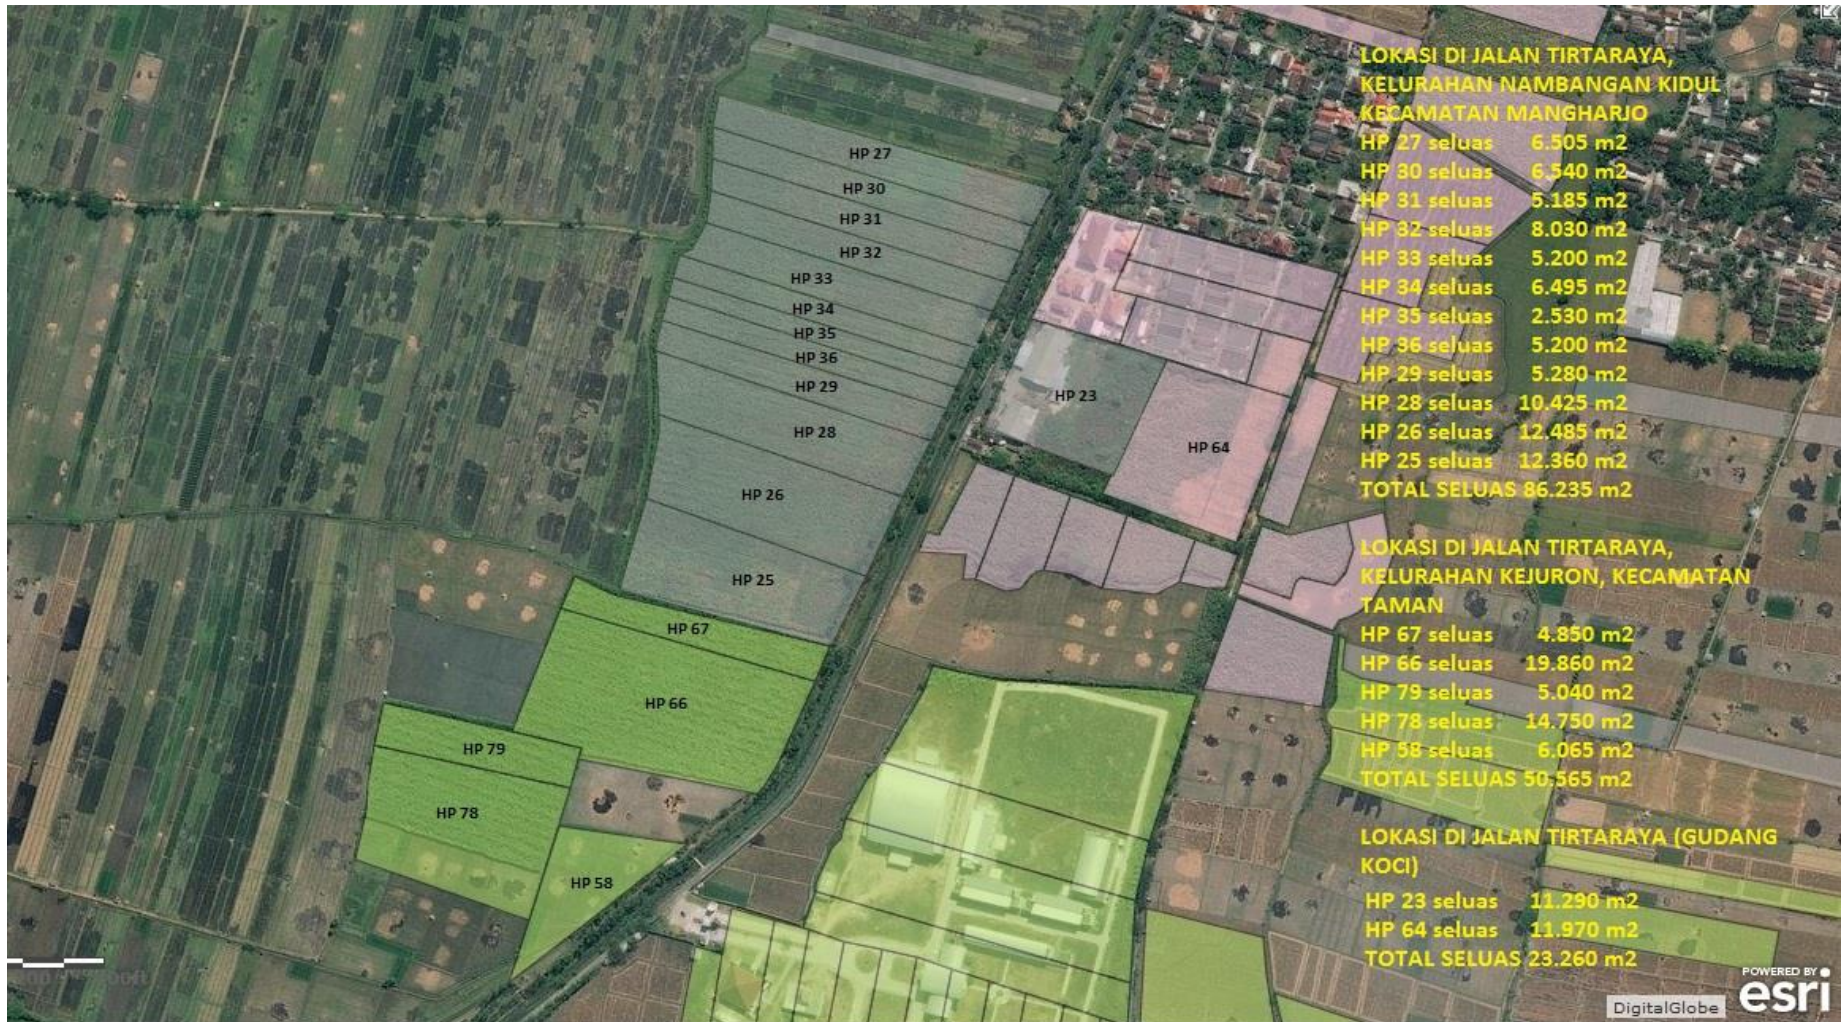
HP 27
HP 30
HP 31
HP 32
HP 33
HP 34
HP 35
HP 36
HP 29
HP 28
HP 26
HP 25
HP 67
HP 66
HP 79
HP 78
HP 58
HP 23
HP 64

LOKASI DI JALAN TIRTARAYA, KELURAHAN NAMBANGAN KIDUL KECAMATAN MANGHARJO
HP 27 seluas 6.505 m2
HP 30 seluas 6.540 m2
HP 31 seluas 5.185 m2
HP 32 seluas 8.030 m2
HP 33 seluas 5.200 m2
HP 34 seluas 6.495 m2
HP 35 seluas 2.530 m2
HP 36 seluas 5.200 m2
HP 29 seluas 5.280 m2
HP 28 seluas 10.425 m2
HP 26 seluas 12.485 m2
HP 25 seluas 12.360 m2
TOTAL SELUAS 86.235 m2

LOKASI DI JALAN TIRTARAYA, KELURAHAN KEJURON, KECAMATAN TAMAN
HP 67 seluas 4.850 m2
HP 66 seluas 19.860 m2
HP 79 seluas 5.040 m2
HP 78 seluas 14.750 m2
HP 58 seluas 6.065 m2
TOTAL SELUAS 50.565 m2

LOKASI DI JALAN TIRTARAYA (GUDANG KOCI)
HP 23 seluas 11.290 m2
HP 64 seluas 11.970 m2
TOTAL SELUAS 23.260 m2

DigitalGlobe
POWERED BY esri